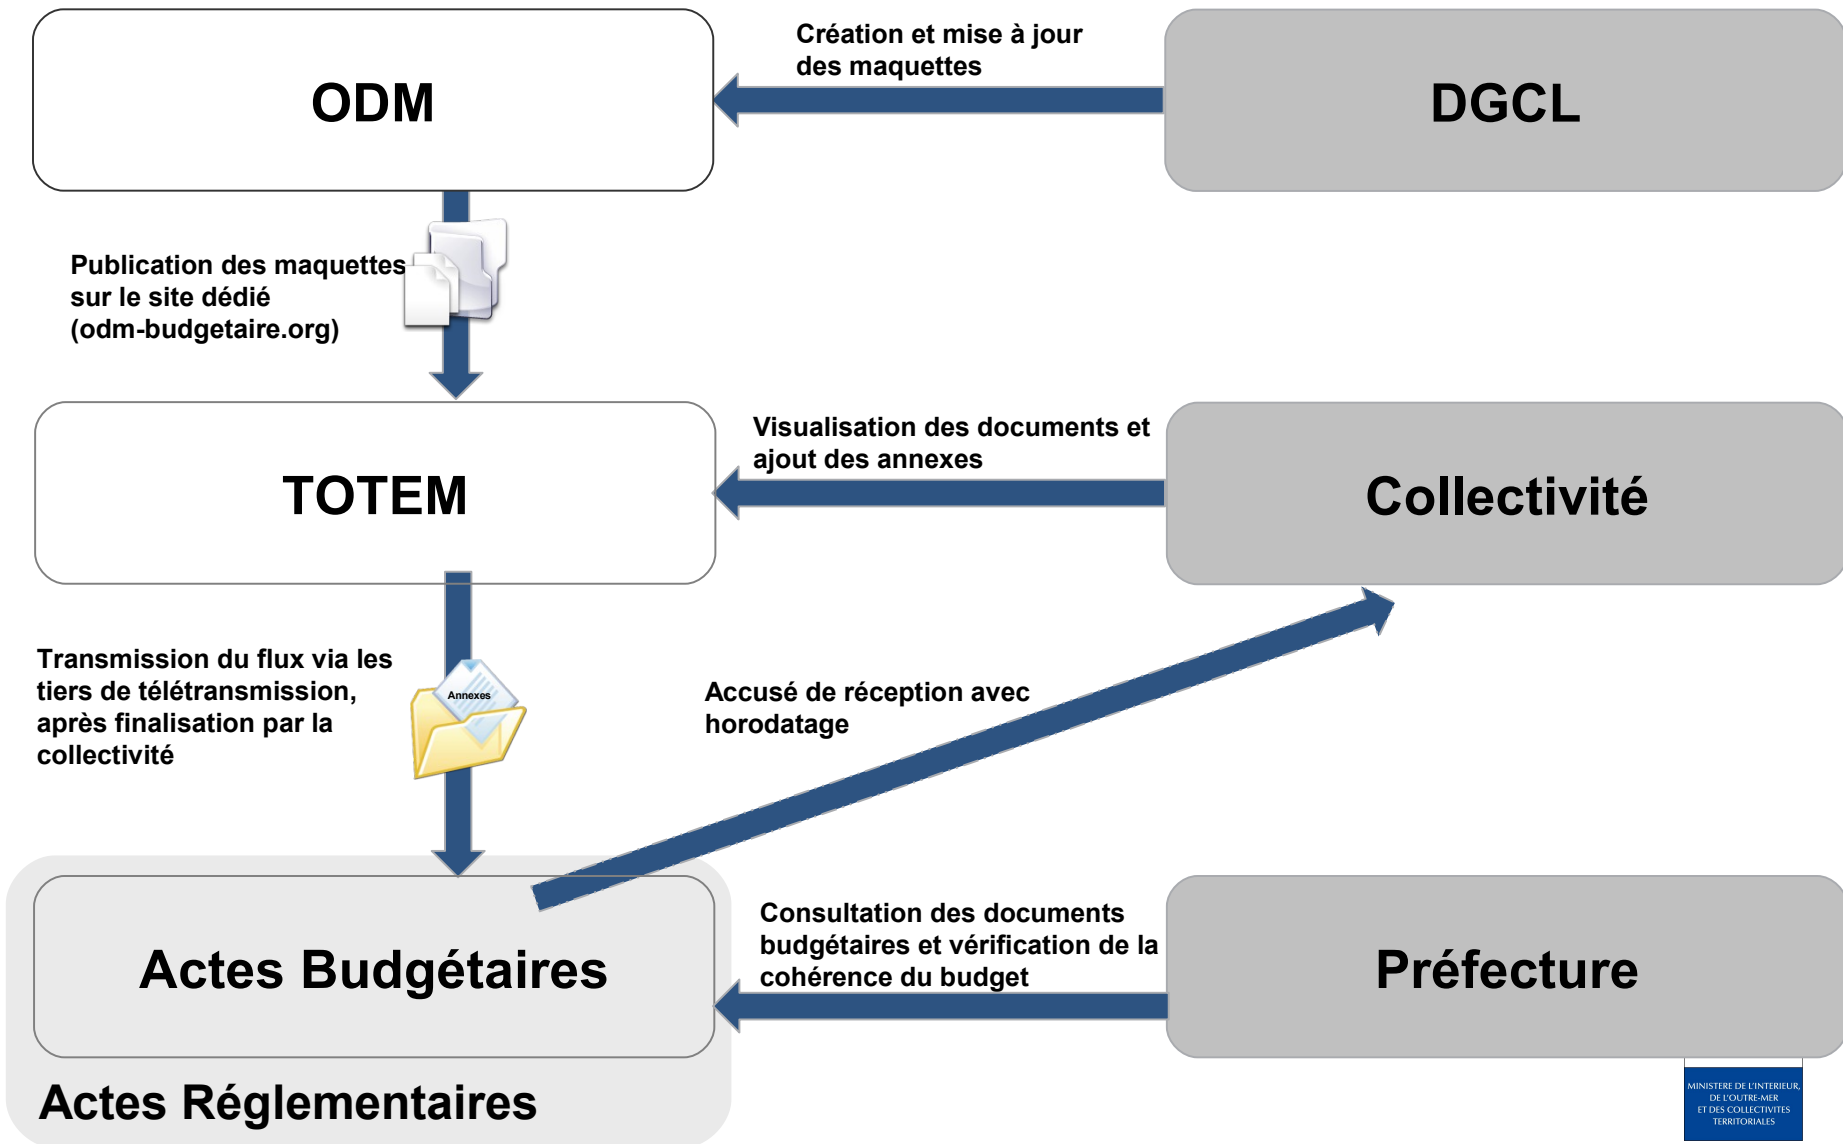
ODM

Création et mise à jour des maquettes

DGCL

Publication des maquettes sur le site dédié (odm-budgetaire.org)

TOTEM

Visualisation des documents et ajout des annexes

Collectivité

Transmission du flux via les tiers de télétransmission, après finalisation par la collectivité

Annexes

Accusé de réception avec horodatage

Actes Budgétaires

Consultation des documents budgétaires et vérification de la cohérence du budget

Préfecture

Actes Réglementaires

MINISTERE DE L'INTERIEUR, DE L'OUTRE-MER ET DES COLLECTIVITES TERRITORIALES